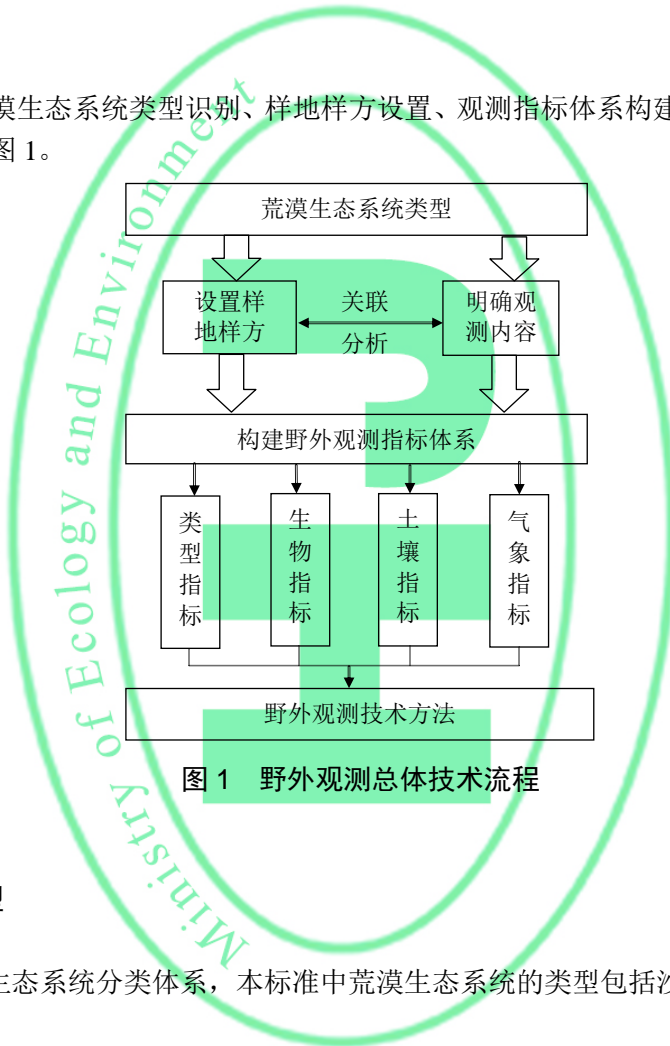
漠生态系统类型识别、样地样方设置、观测指标体系构建

图 1。

荒漠生态系统类型

设置样地样方

关联

分析

明确观测内容

构建野外观测指标体系

类型指标

生物指标

土壤指标

气象指标

野外观测技术方法

图 1 野外观测总体技术流程

型

生态系统分类体系，本标准中荒漠生态系统的类型包括沙

Ministry of Ecology and Environment